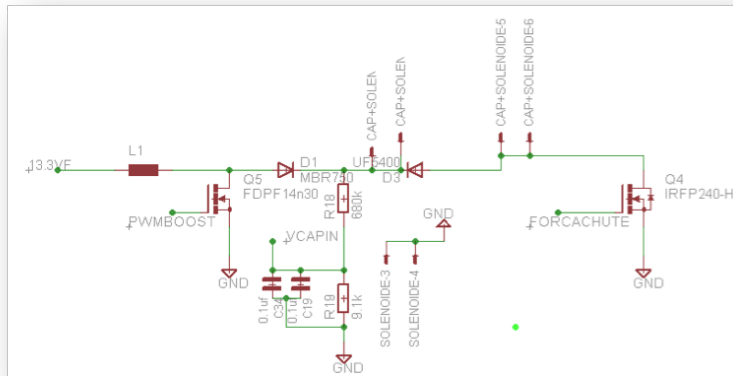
13.3VF
L1
D1
MBR750
Q5
FDPF14n30
PWMBOOST
GND
R18
680k
CAP+SOLEN
CAP+SOLEN
UF5400
D3
CAP+SOLENOIDE5
CAP+SOLENOIDE6
Q4
IRFP240-H
FORCACHUTE
GND
VCAPIN
GND
SOLENOIDE-3
SOLENOIDE-4
C34
0.1uf
C19
0.1uf
R19
9.1k
GND